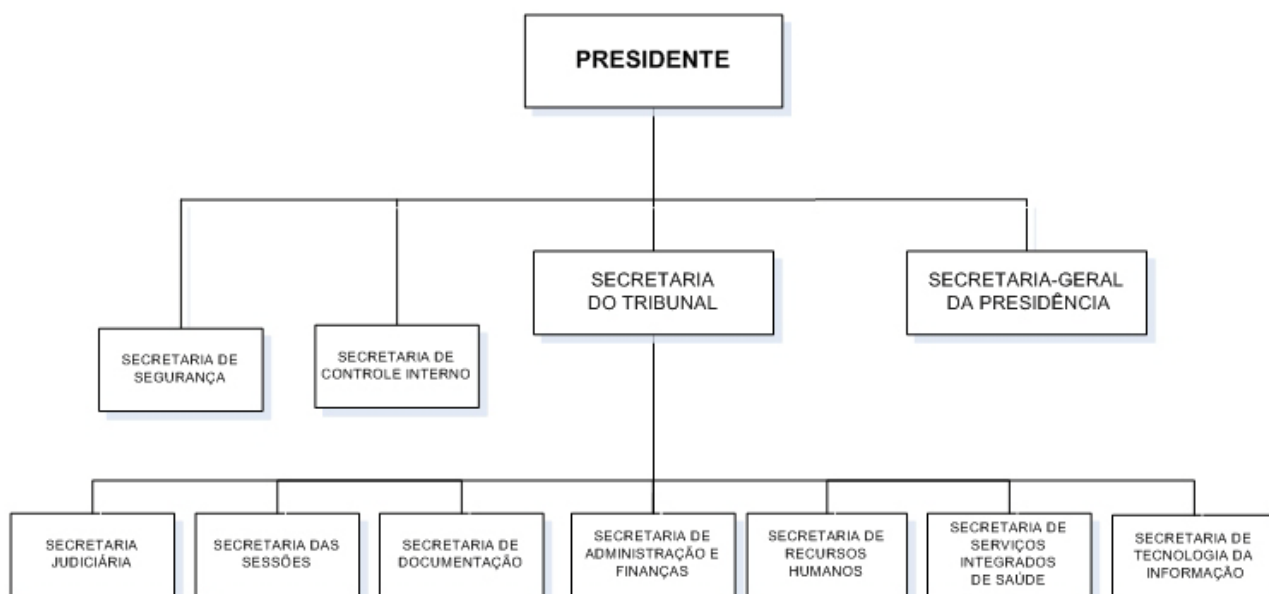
PRESIDENTE

SECRETARIA DE SEGURANÇA

SECRETARIA DE CONTROLE INTERNO

SECRETARIA DO TRIBUNAL

SECRETARIA-GERAL DA PRESIDÊNCIA

SECRETARIA JUDICIÁRIA

SECRETARIA DAS SESSÕES

SECRETARIA DE DOCUMENTAÇÃO

SECRETARIA DE ADMINISTRAÇÃO E FINANÇAS

SECRETARIA DE RECURSOS HUMANOS

SECRETARIA DE SERVIÇOS INTEGRADOS DE SAÚDE

SECRETARIA DE TECNOLOGIA DA INFORMAÇÃO